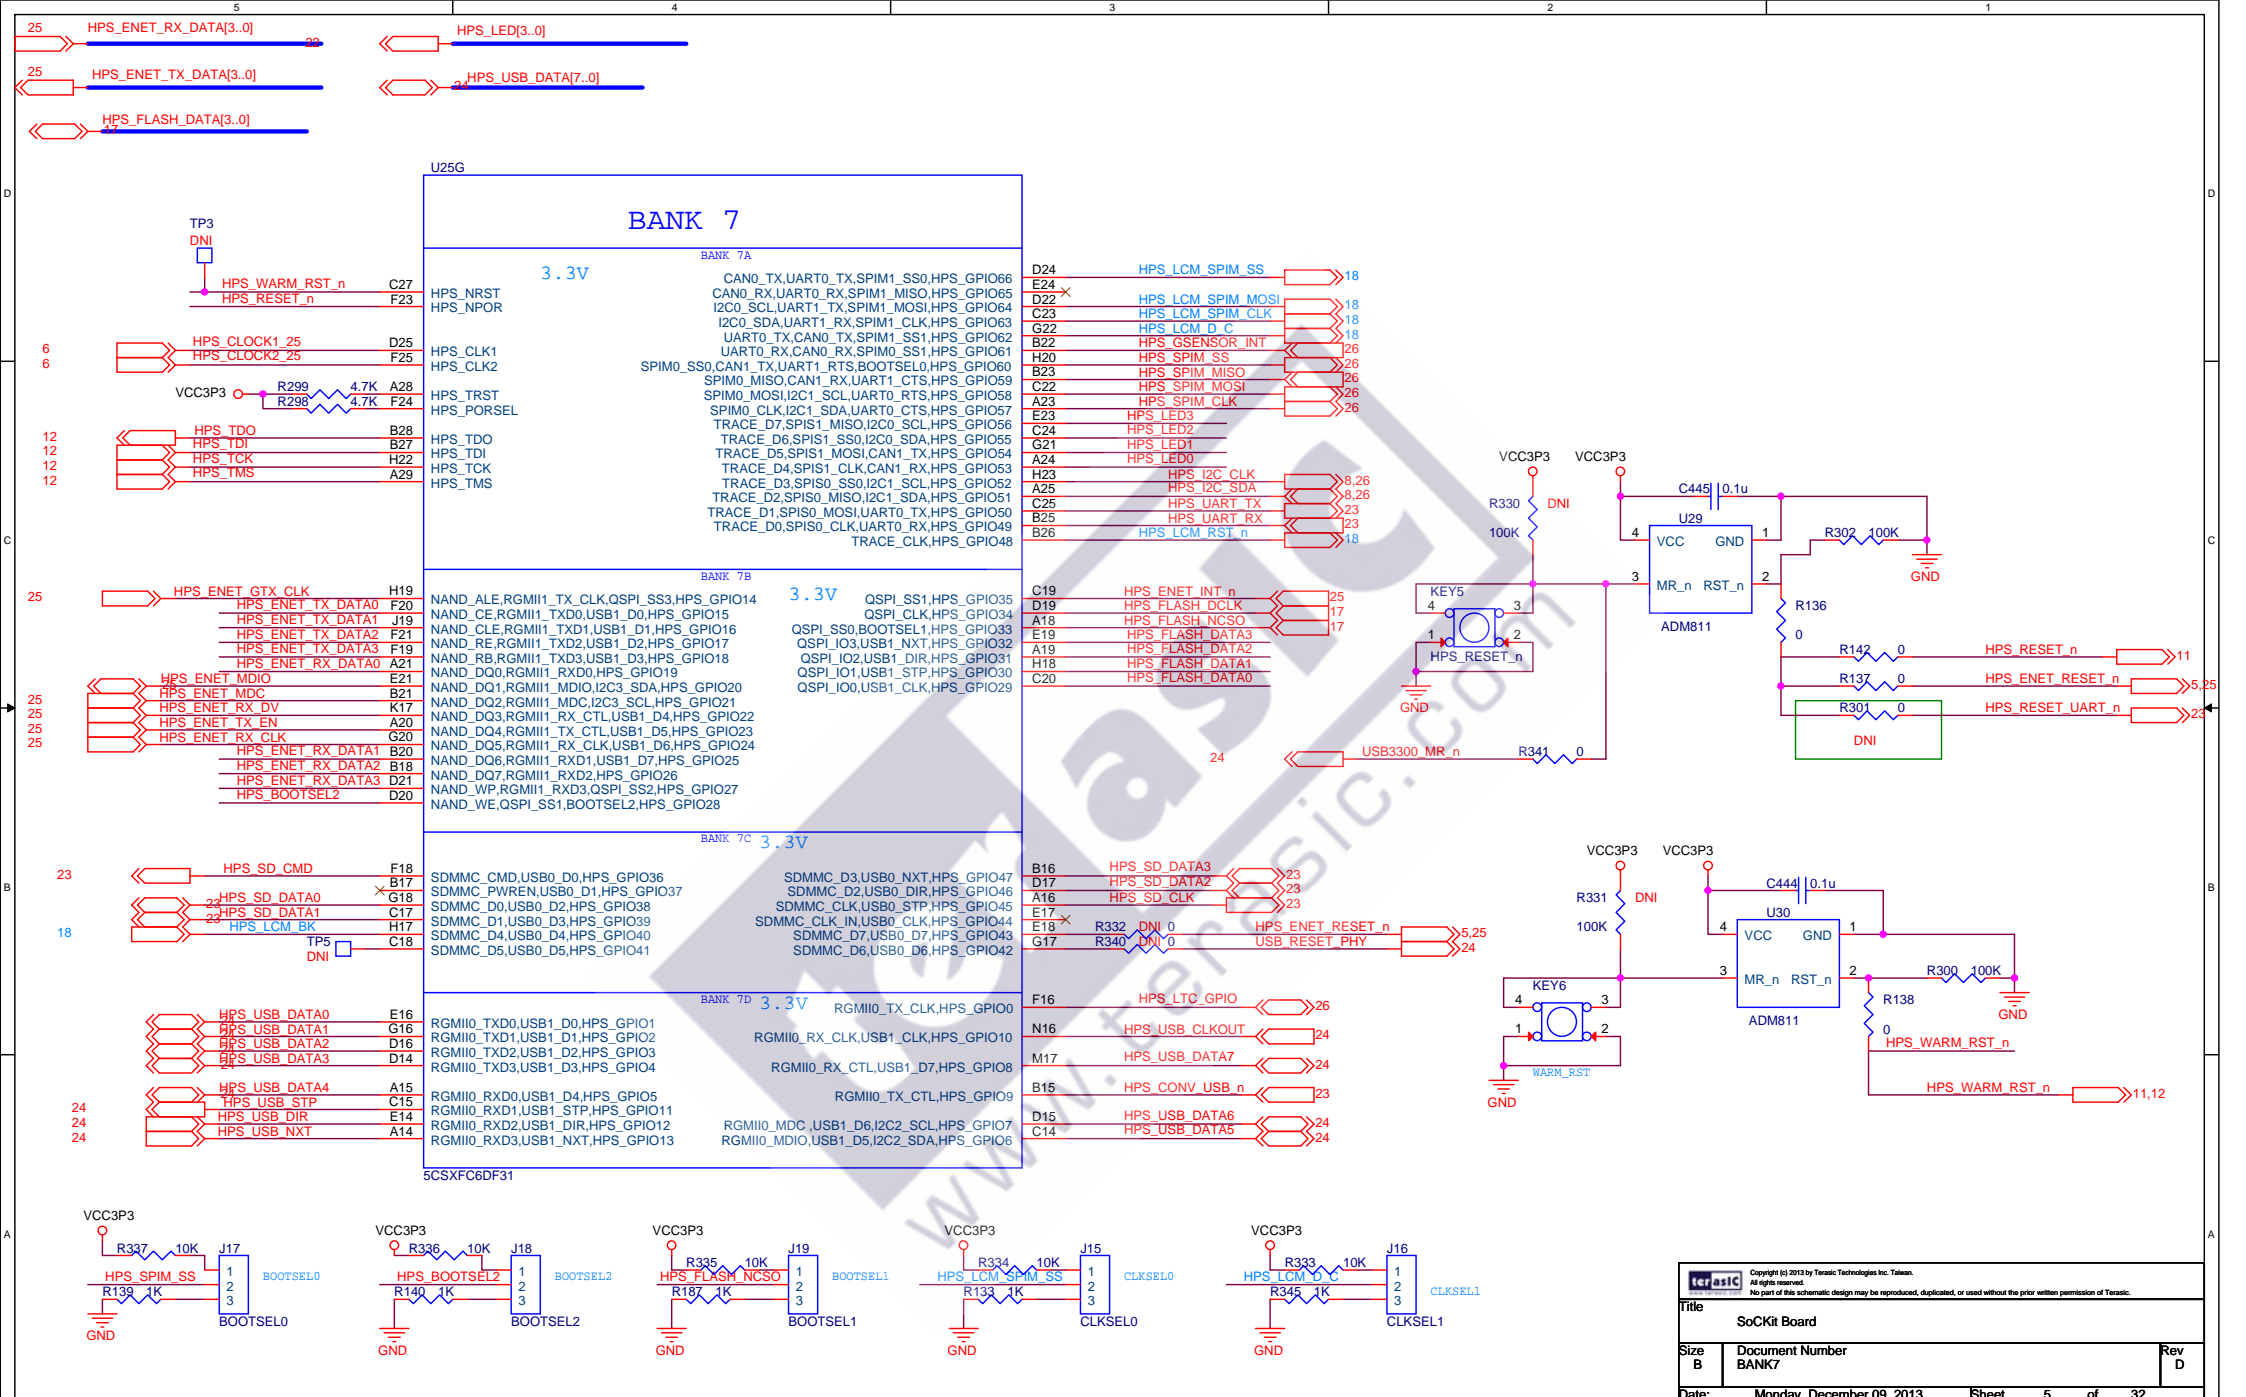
5 4 3 2 1

25 HPS_ENET_RX_DATA[3..0] 22
HPS_LED[3..0]
25 HPS_ENET_TX_DATA[3..0]
24 HPS_USB_DATA[7..0]
HPS_FLASH_DATA[3..0] 17

U25G
BANK 7
BANK 7A
3.3V

TP3
DNI
HPS_WARM_RST_n C27
HPS_RESET_n F23
HPS_NRST
HPS_NPOR
6 HPS_CLOCK1_25 D25
6 HPS_CLOCK2_25 F25
HPS_CLK1
HPS_CLK2
VCC3P3 R299 4.7K A28
R298 4.7K F24
HPS_TRST
HPS_PORSEL
12 HPS_TDO B28
12 HPS_TDI B27
12 HPS_TCK H22
12 HPS_TMS A29
HPS_TDO
HPS_TDI
HPS_TCK
HPS_TMS

CAN0_TX,UART0_TX,SPIM1_SS0,HPS_GPIO66 D24 HPS_LCM_SPIM_SS 18
CAN0_RX,UART0_RX,SPIM1_MISO,HPS_GPIO65 E24
I2C0_SCL,UART1_TX,SPIM1_MOSI,HPS_GPIO64 D22 HPS_LCM_SPIM_MOSI 18
I2C0_SDA,UART1_RX,SPIM1_CLK,HPS_GPIO63 C23 HPS_LCM_SPIM_CLK 18
UART0_TX,CAN0_TX,SPIM0_SS1,HPS_GPIO62 G22 HPS_LCM_D_C 18
UART0_RX,CAN0_RX,SPIM0_SS1,HPS_GPIO61 B22 HPS_GSENSOR_INT 26
SPIM0_SS0,CAN1_TX,UART1_RTS,BOOTSEL0,HPS_GPIO60 H20 HPS_SPIM_SS 26
SPIM0_MISO,CAN1_RX,UART1_CTS,HPS_GPIO59 B23 HPS_SPIM_MISO 26
SPIM0_MOSI,I2C1_SCL,UART0_RTS,HPS_GPIO58 C22 HPS_SPIM_MOSI 26
SPIM0_CLK,I2C1_SDA,UART0_CTS,HPS_GPIO57 A23 HPS_SPIM_CLK 26
TRACE_D7,SPIS1_MISO,I2C0_SCL,HPS_GPIO56 E23 HPS_LED3
TRACE_D6,SPIS1_SS0,I2C0_SDA,HPS_GPIO55 C24 HPS_LED2
TRACE_D5,SPIS1_MOSI,CAN1_TX,HPS_GPIO54 G21 HPS_LED1
TRACE_D4,SPIS1_CLK,CAN1_RX,HPS_GPIO53 A24 HPS_LED0
TRACE_D3,SPIS0_SS0,I2C1_SCL,HPS_GPIO52 H23 HPS_I2C_CLK 8,26
TRACE_D2,SPIS0_MISO,I2C1_SDA,HPS_GPIO51 A25 HPS_I2C_SDA 8,26
TRACE_D1,SPIS0_MOSI,UART0_TX,HPS_GPIO50 C25 HPS_UART_TX 23
TRACE_D0,SPIS0_CLK,UART0_RX,HPS_GPIO49 B25 HPS_UART_RX 23
TRACE_CLK,HPS_GPIO48 B26 HPS_LCM_RST_n 18

BANK 7B
3.3V
25 HPS_ENET_GTX_CLK H19
HPS_ENET_TX_DATA0 F20
HPS_ENET_TX_DATA1 J19
HPS_ENET_TX_DATA2 F21
HPS_ENET_TX_DATA3 F19
HPS_ENET_RX_DATA0 A21
HPS_ENET_MDIO E21
25 HPS_ENET_MDC B21
25 HPS_ENET_RX_DV K17
25 HPS_ENET_TX_EN A20
25 HPS_ENET_RX_CLK G20
HPS_ENET_RX_DATA1 B20
HPS_ENET_RX_DATA2 B18
HPS_ENET_RX_DATA3 D21
HPS_BOOTSEL2 D20
NAND_ALE,RGMII1_TX_CLK,QSPI_SS3,HPS_GPIO14
NAND_CE,RGMII1_TXD0,USB1_D0,HPS_GPIO15
NAND_CLE,RGMII1_TXD1,USB1_D1,HPS_GPIO16
NAND_RE,RGMII1_TXD2,USB1_D2,HPS_GPIO17
NAND_RB,RGMII1_TXD3,USB1_D3,HPS_GPIO18
NAND_DQ0,RGMII1_RXD0,HPS_GPIO19
NAND_DQ1,RGMII1_MDIO,I2C3_SDA,HPS_GPIO20
NAND_DQ2,RGMII1_MDC,I2C3_SCL,HPS_GPIO21
NAND_DQ3,RGMII1_RX_CTL,USB1_D4,HPS_GPIO22
NAND_DQ4,RGMII1_TX_CTL,USB1_D5,HPS_GPIO23
NAND_DQ5,RGMII1_RX_CLK,USB1_D6,HPS_GPIO24
NAND_DQ6,RGMII1_RXD1,USB1_D7,HPS_GPIO25
NAND_DQ7,RGMII1_RXD2,HPS_GPIO26
NAND_WP,RGMII1_RXD3,QSPI_SS2,HPS_GPIO27
NAND_WE,QSPI_SS1,BOOTSEL2,HPS_GPIO28
QSPI_SS1,HPS_GPIO35 C19 HPS_ENET_INT_n 25
QSPI_CLK,HPS_GPIO34 D19 HPS_FLASH_DCLK 17
QSPI_SS0,BOOTSEL1,HPS_GPIO33 A18 HPS_FLASH_NCSO 17
QSPI_IO3,USB1_NXT,HPS_GPIO32 E19 HPS_FLASH_DATA3
QSPI_IO2,USB1_DIR,HPS_GPIO31 A19 HPS_FLASH_DATA2
QSPI_IO1,USB1_STP,HPS_GPIO30 H18 HPS_FLASH_DATA1
QSPI_IO0,USB1_CLK,HPS_GPIO29 C20 HPS_FLASH_DATA0

BANK 7C 3.3V
23 HPS_SD_CMD F18
B17
23 HPS_SD_DATA0 G18
23 HPS_SD_DATA1 C17
18 HPS_LCM_BK H17
TP5 DNI C18
SDMMC_CMD,USB0_D0,HPS_GPIO36
SDMMC_PWREN,USB0_D1,HPS_GPIO37
SDMMC_D0,USB0_D2,HPS_GPIO38
SDMMC_D1,USB0_D3,HPS_GPIO39
SDMMC_D4,USB0_D4,HPS_GPIO40
SDMMC_D5,USB0_D5,HPS_GPIO41
SDMMC_D3,USB0_NXT,HPS_GPIO47 B16 HPS_SD_DATA3 23
SDMMC_D2,USB0_DIR,HPS_GPIO46 D17 HPS_SD_DATA2 23
SDMMC_CLK,USB0_STP,HPS_GPIO45 A16 HPS_SD_CLK 23
SDMMC_CLK_IN,USB0_CLK,HPS_GPIO44 E17
SDMMC_D7,USB0_D7,HPS_GPIO43 E18 R332 DNI 0 HPS_ENET_RESET_n 5,25
SDMMC_D6,USB0_D6,HPS_GPIO42 G17 R340 DNI 0 USB_RESET_PHY 24

BANK 7D 3.3V
24 HPS_USB_DATA0 E16
24 HPS_USB_DATA1 G16
24 HPS_USB_DATA2 D16
24 HPS_USB_DATA3 D14
24 HPS_USB_DATA4 A15
24 HPS_USB_STP C15
24 HPS_USB_DIR E14
24 HPS_USB_NXT A14
RGMII0_TXD0,USB1_D0,HPS_GPIO1
RGMII0_TXD1,USB1_D1,HPS_GPIO2
RGMII0_TXD2,USB1_D2,HPS_GPIO3
RGMII0_TXD3,USB1_D3,HPS_GPIO4
RGMII0_RXD0,USB1_D4,HPS_GPIO5
RGMII0_RXD1,USB1_STP,HPS_GPIO11
RGMII0_RXD2,USB1_DIR,HPS_GPIO12
RGMII0_RXD3,USB1_NXT,HPS_GPIO13
RGMII0_TX_CLK,HPS_GPIO0 F16 HPS_LTC_GPIO 26
RGMII0_RX_CLK,USB1_CLK,HPS_GPIO10 N16 HPS_USB_CLKOUT 24
RGMII0_RX_CTL,USB1_D7,HPS_GPIO8 M17 HPS_USB_DATA7 24
RGMII0_TX_CTL,HPS_GPIO9 B15 HPS_CONV_USB_n 23
RGMII0_MDC,USB1_D6,I2C2_SCL,HPS_GPIO7 D15 HPS_USB_DATA6 24
RGMII0_MDIO,USB1_D5,I2C2_SDA,HPS_GPIO6 C14 HPS_USB_DATA5 24
5CSXFC6DF31

VCC3P3 VCC3P3
R330 DNI 100K
C445 0.1u
U29
4 VCC GND 1
3 MR_n RST_n 2
ADM811
R302 100K
GND
KEY5
4 3
1 2
HPS_RESET_n
GND
R136 0
R142 0 HPS_RESET_n 11
R137 0 HPS_ENET_RESET_n 5,25
R301 0 HPS_RESET_UART_n 23
DNI
24 USB3300_MR_n R341 0

VCC3P3 VCC3P3
R331 DNI 100K
C444 0.1u
U30
4 VCC GND 1
3 MR_n RST_n 2
ADM811
R300 100K
GND
KEY6
4 3
1 2
WARM_RST
GND
R138 0
HPS_WARM_RST_n
HPS_WARM_RST_n 11,12

VCC3P3 R337 10K J17 1 2 3 HPS_SPIM_SS R139 1K BOOTSEL0 BOOTSEL0 GND
VCC3P3 R336 10K J18 1 2 3 HPS_BOOTSEL2 R140 1K BOOTSEL2 BOOTSEL2 GND
VCC3P3 R335 10K J19 1 2 3 HPS_FLASH_NCSO R187 1K BOOTSEL1 BOOTSEL1 GND
VCC3P3 R334 10K J15 1 2 3 HPS_LCM_SPIM_SS R133 1K CLKSEL0 CLKSEL0 GND
VCC3P3 R333 10K J16 1 2 3 HPS_LCM_D_C R345 1K CLKSEL1 CLKSEL1 GND

terasIC
Copyright (c) 2013 by Terasic Technologies Inc. Taiwan.
All rights reserved.
No part of this schematic design may be reproduced, duplicated, or used without the prior written permission of Terasic.
Title
SoCKit Board
Size B
Document Number
BANK7
Rev D
Date: Monday, December 09, 2013 Sheet 5 of 32

www.terasic.com